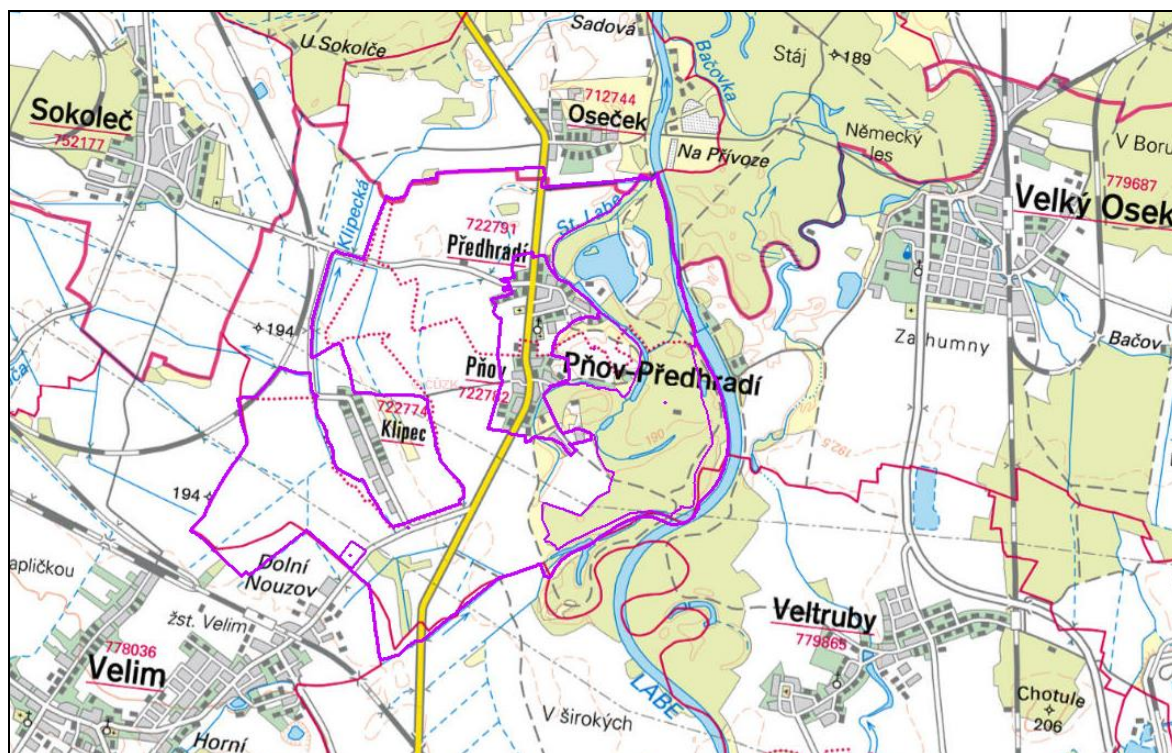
Sadová
U Sokolče
Bačovka
Stáj
189
Sokoleč
752177
712744
Oseček
Na Přívoze
Německý les
V Boru
779687
Velký Osek
Klipecká
St. Labe
722791
Předhradí
194
Přov
722782
Přov-Předhradí
Za humny
Bačov
722774
Klipec
190
194
Dolní Nouzov
apličkou
žst. Velim
778036
Velim
Veltruby
779865
LABE
V širokých
Chotule
206
Horní